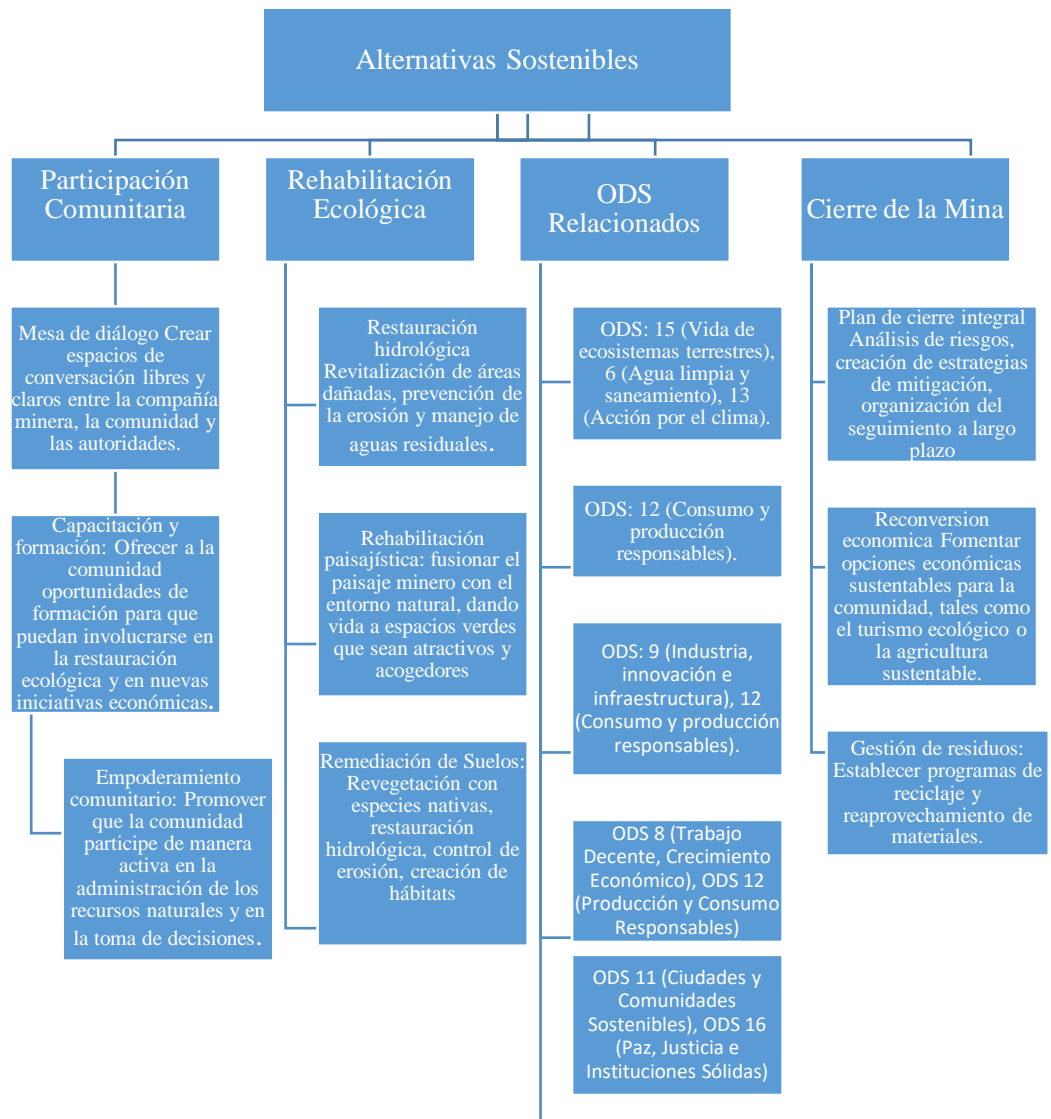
Alternativas Sostenibles

Participación Comunitaria

Mesa de diálogo Crear espacios de conversación libres y claros entre la compañía minera, la comunidad y las autoridades.

Capacitación y formación: Ofrecer a la comunidad oportunidades de formación para que puedan involucrarse en la restauración ecológica y en nuevas iniciativas económicas.

Empoderamiento comunitario: Promover que la comunidad participe de manera activa en la administración de los recursos naturales y en la toma de decisiones.

Rehabilitación Ecológica

Restauración hidrológica Revitalización de áreas dañadas, prevención de la erosión y manejo de aguas residuales.

Rehabilitación paisajística: fusionar el paisaje minero con el entorno natural, dando vida a espacios verdes que sean atractivos y acogedores

Remediación de Suelos: Revegetación con especies nativas, restauración hidrológica, control de erosión, creación de hábitats

ODS Relacionados

ODS: 15 (Vida de ecosistemas terrestres), 6 (Agua limpia y saneamiento), 13 (Acción por el clima).

ODS: 12 (Consumo y producción responsables).

ODS: 9 (Industria, innovación e infraestructura), 12 (Consumo y producción responsables).

ODS 8 (Trabajo Decente, Crecimiento Económico), ODS 12 (Producción y Consumo Responsables)

ODS 11 (Ciudades y Comunidades Sostenibles), ODS 16 (Paz, Justicia e Instituciones Sólidas)

Cierre de la Mina

Plan de cierre integral Análisis de riesgos, creación de estrategias de mitigación, organización del seguimiento a largo plazo

Reconversion economica Fomentar opciones económicas sustentables para la comunidad, tales como el turismo ecológico o la agricultura sustentable.

Gestión de residuos: Establecer programas de reciclaje y reaprovechamiento de materiales.